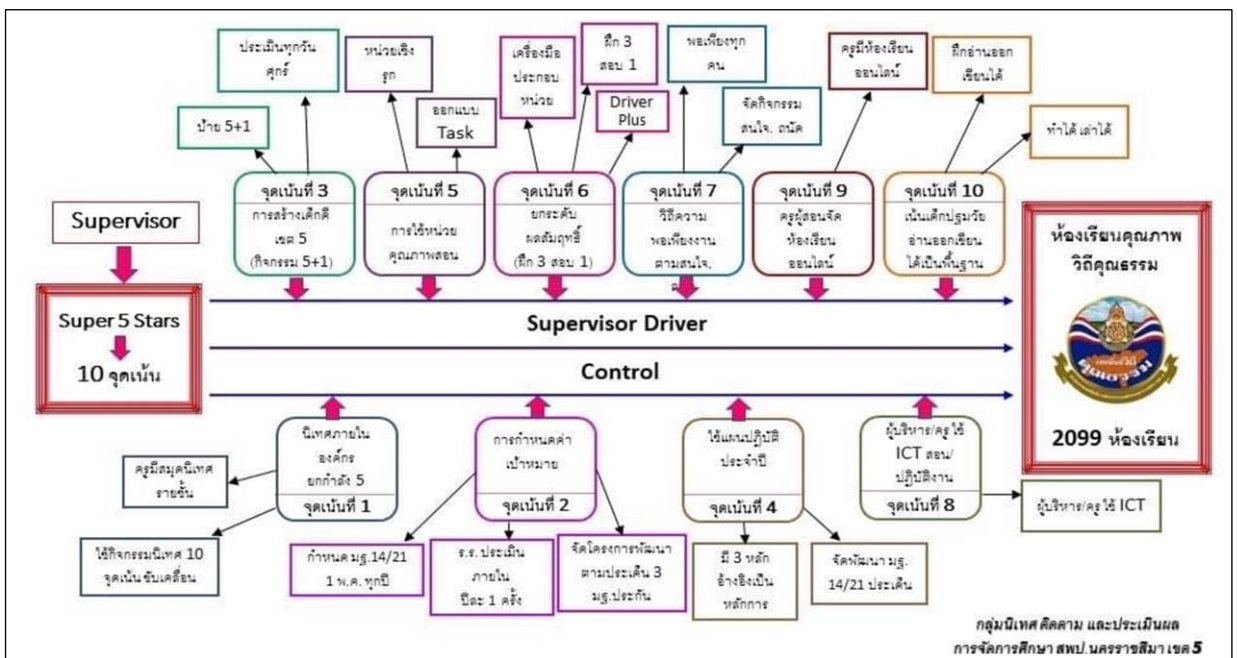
ประเมินทุกวันศุกร์

ป้าย 5+1

หน่วยเชิงรุก

ออกแบบ Task

เครื่องมือประกอบหน่วย

ฝึก 3 สอบ 1

Driver Plus

พอเพียงทุกคน

จัดกิจกรรม สนใจ, ถนัด

ครูมีห้องเรียนออนไลน์

ฝึกอ่านออกเขียนได้

ทำได้ เล่าได้

Supervisor

จุดเน้นที่ 3
การสร้างเด็กดี เขต 5 (กิจกรรม 5+1)

จุดเน้นที่ 5
การใช้หน่วยคุณภาพสอน

จุดเน้นที่ 6
ยกระดับผลสัมฤทธิ์ (ฝึก 3 สอบ 1)

จุดเน้นที่ 7
วิถีความพอเพียงงานตามสนใจ, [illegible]

จุดเน้นที่ 9
ครูผู้สอนจัดห้องเรียนออนไลน์

จุดเน้นที่ 10
เน้นเด็กปฐมวัยอ่านออกเขียนได้เป็นพื้นฐาน

ห้องเรียนคุณภาพ วิถีคุณธรรม

Super 5 Stars
10 จุดเน้น

Supervisor Driver

Control

2099 ห้องเรียน

นิเทศภายในองค์กร ยกกำลัง 5
จุดเน้นที่ 1

การกำหนดค่าเป้าหมาย
จุดเน้นที่ 2

ใช้แผนปฏิบัติประจำปี
จุดเน้นที่ 4

ผู้บริหาร/ครูใช้ ICT สอน/ปฏิบัติงาน
จุดเน้นที่ 8

ครูมีสมุดนิเทศรายชั้น

ใช้กิจกรรมนิเทศ 10 จุดเน้น ขับเคลื่อน

กำหนด มฐ.14/21 1 พ.ค. ทุกปี

ร.ร. ประเมินภายใน ปีละ 1 ครั้ง

จัดโครงการพัฒนาตามประเด็น 3 มฐ.ประกัน

มี 3 หลักอ้างอิงเป็นหลักการ

จัดพัฒนา มฐ. 14/21 ประเด็น

ผู้บริหาร/ครูใช้ ICT

กลุ่มนิเทศ ติดตาม และประเมินผล
การจัดการศึกษา สพป.นครราชสีมา เขต 5